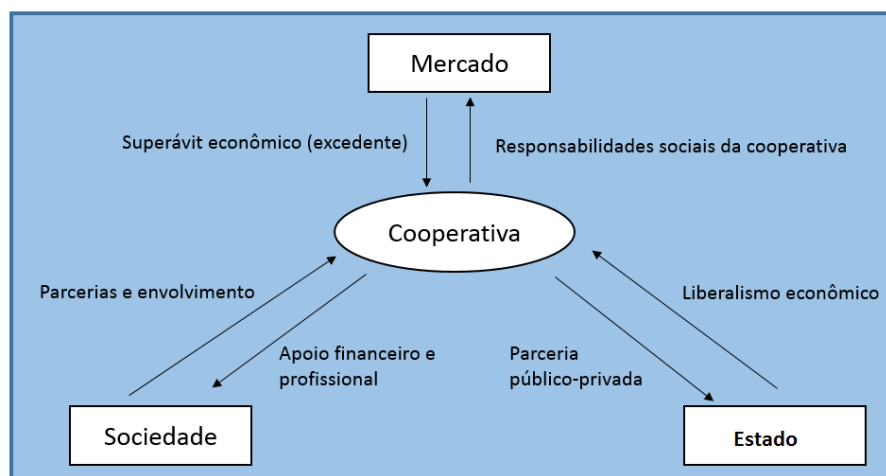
Mercado

Superávit econômico (excedente)

Responsabilidades sociais da cooperativa

Cooperativa

Parcerias e envolvimento

Liberalismo econômico

Apoio financeiro e profissional

Parceria público-privada

Sociedade

Estado